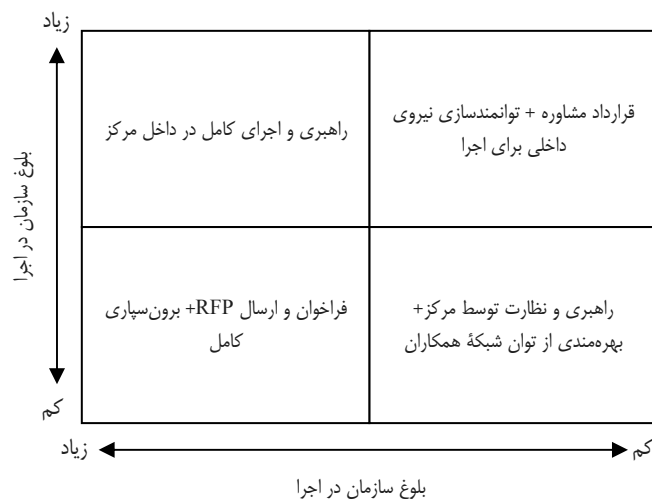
زیاد

بلوغ سازمان در اجرا

کم

راهبری و اجرای کامل در داخل مرکز

قرارداد مشاوره + توانمندسازی نیروی داخلی برای اجرا

فراخوان و ارسال RFP+ برون‌سپاری کامل

راهبری و نظارت توسط مرکز+ بهره‌مندی از توان شبکهٔ همکاران

زیاد

کم

بلوغ سازمان در اجرا